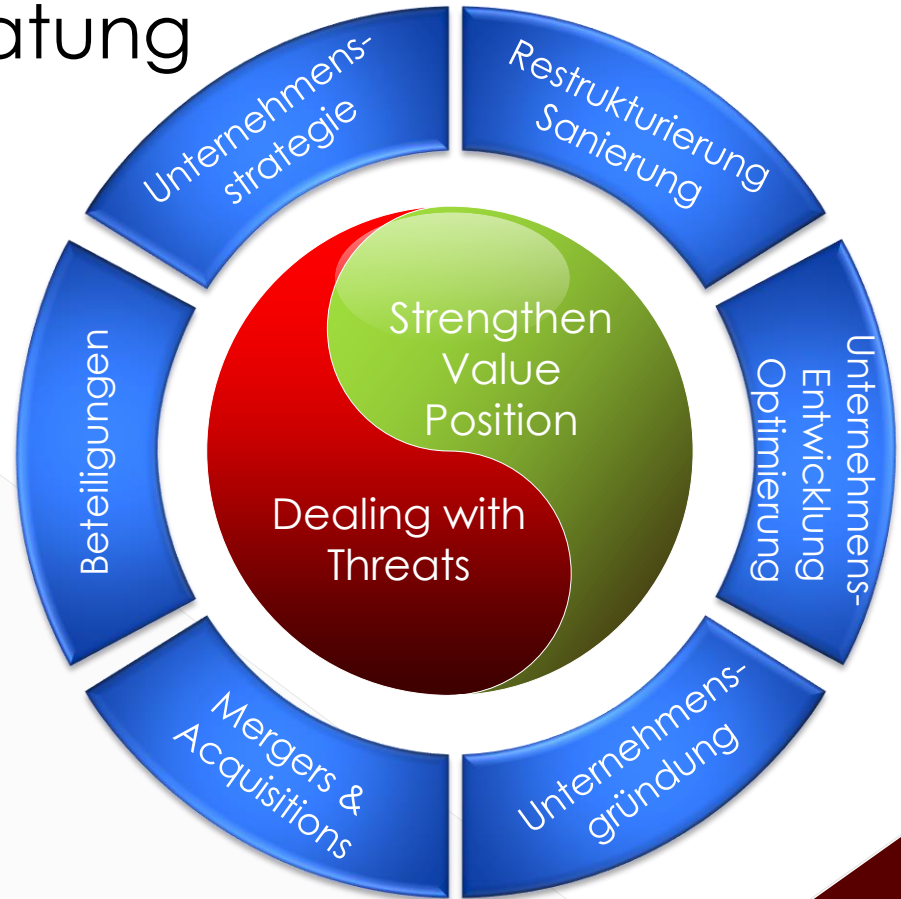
atung

Unternehmens-strategie

Restrukturierung Sanierung

Unternehmens-Entwicklung Optimierung

Unternehmens-gründung

Mergers & Acquisitions

Beteiligungen

Strengthen Value Position

Dealing with Threats